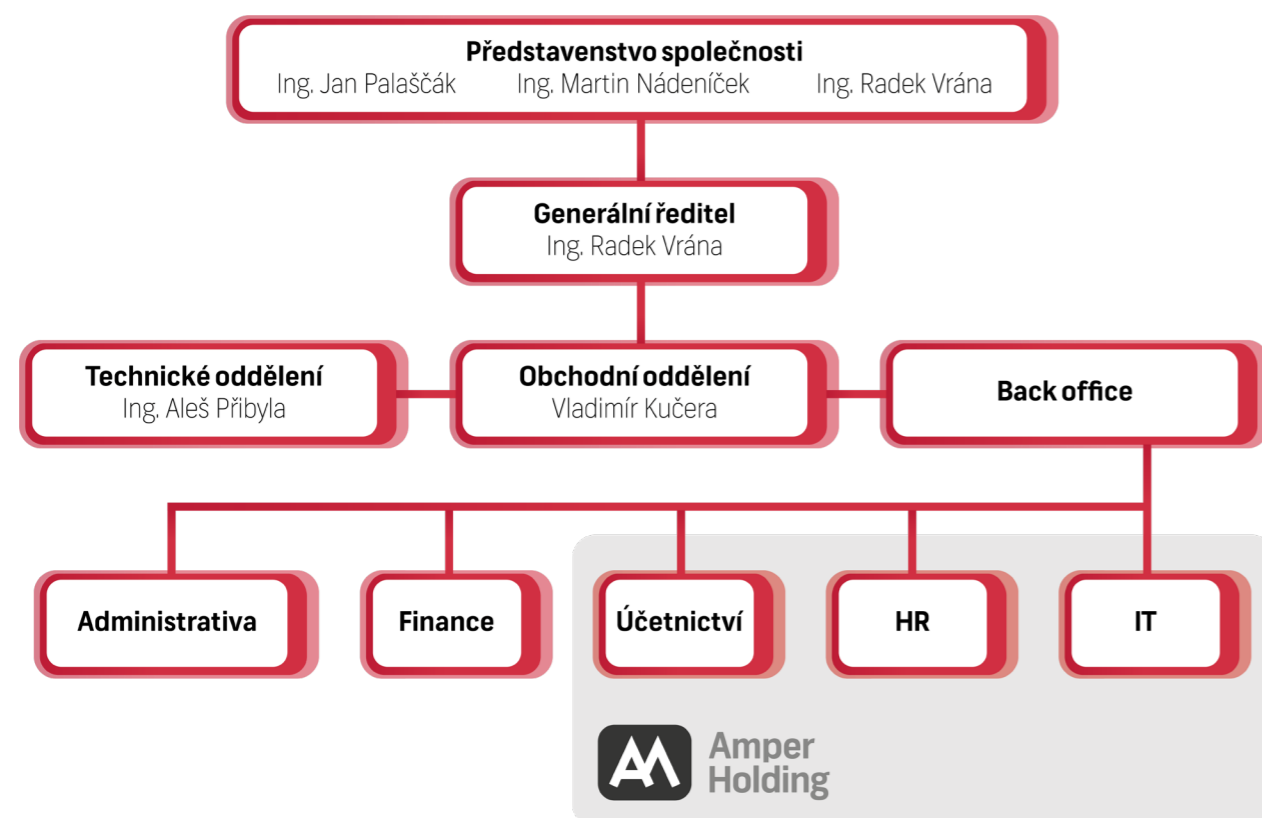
Představenstvo společnosti
Ing. Jan Palaščák Ing. Martin Nádeníček Ing. Radek Vrána

Generální ředitel
Ing. Radek Vrána

Technické oddělení
Ing. Aleš Přibyla

Obchodní oddělení
Vladimír Kučera

Back office

Administrativa

Finance

Účetnictví

HR

IT

Amper Holding